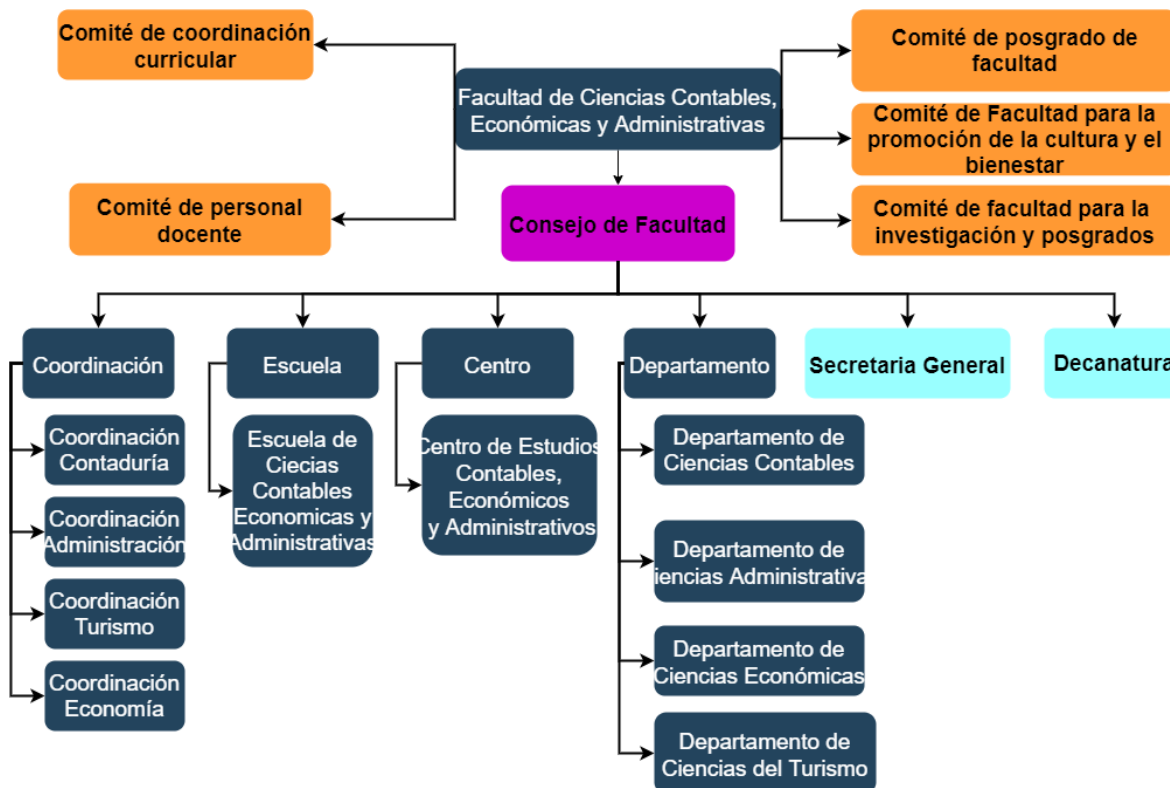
Comité de coordinación curricular

Facultad de Ciencias Contables, Económicas y Administrativas

Comité de posgrado de facultad

Comité de Facultad para la promoción de la cultura y el bienestar

Comité de personal docente

Consejo de Facultad

Comité de facultad para la investigación y posgrados

Coordinación

Escuela

Centro

Departamento

Secretaria General

Decanatura

Coordinación Contaduría

Coordinación Administración

Coordinación Turismo

Coordinación Economía

Escuela de Ciecias Contables Economicas y Administrativas

Centro de Estudios Contables, Económicos y Administrativos

Departamento de Ciencias Contables

Departamento de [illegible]iencias Administrativa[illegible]

Departamento de Ciencias Económicas

Departamento de Ciencias del Turismo